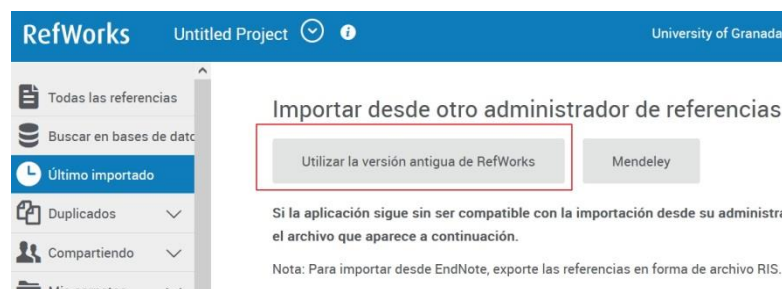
RefWorks Untitled Project University of Granada

Todas las referencias
Buscar en bases de datc
Último importado
Duplicados
Compartiendo

Importar desde otro administrador de referencias

Utilizar la versión antigua de RefWorks
Mendeley

Si la aplicación sigue sin ser compatible con la importación desde su administra el archivo que aparece a continuación.

Nota: Para importar desde EndNote, exporte las referencias en forma de archivo RIS.